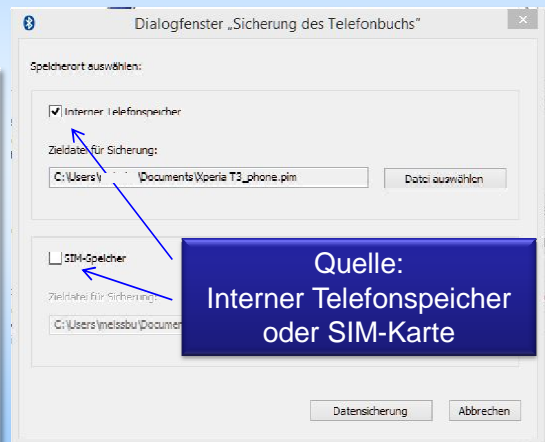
Dialogfenster „Sicherung des Telefonbuchs"

Speicherort auswählen:

Interner Telefonspeicher

Zieldatei für Sicherung:

C:\Users\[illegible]\Documents\Xperia T3_phone.pim

Datei auswählen

SIM-Speicher

Zieldatei für Sicherung:

C:\Users\meissbu\Documen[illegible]

Quelle:
Interner Telefonspeicher
oder SIM-Karte

Datensicherung

Abbrechen